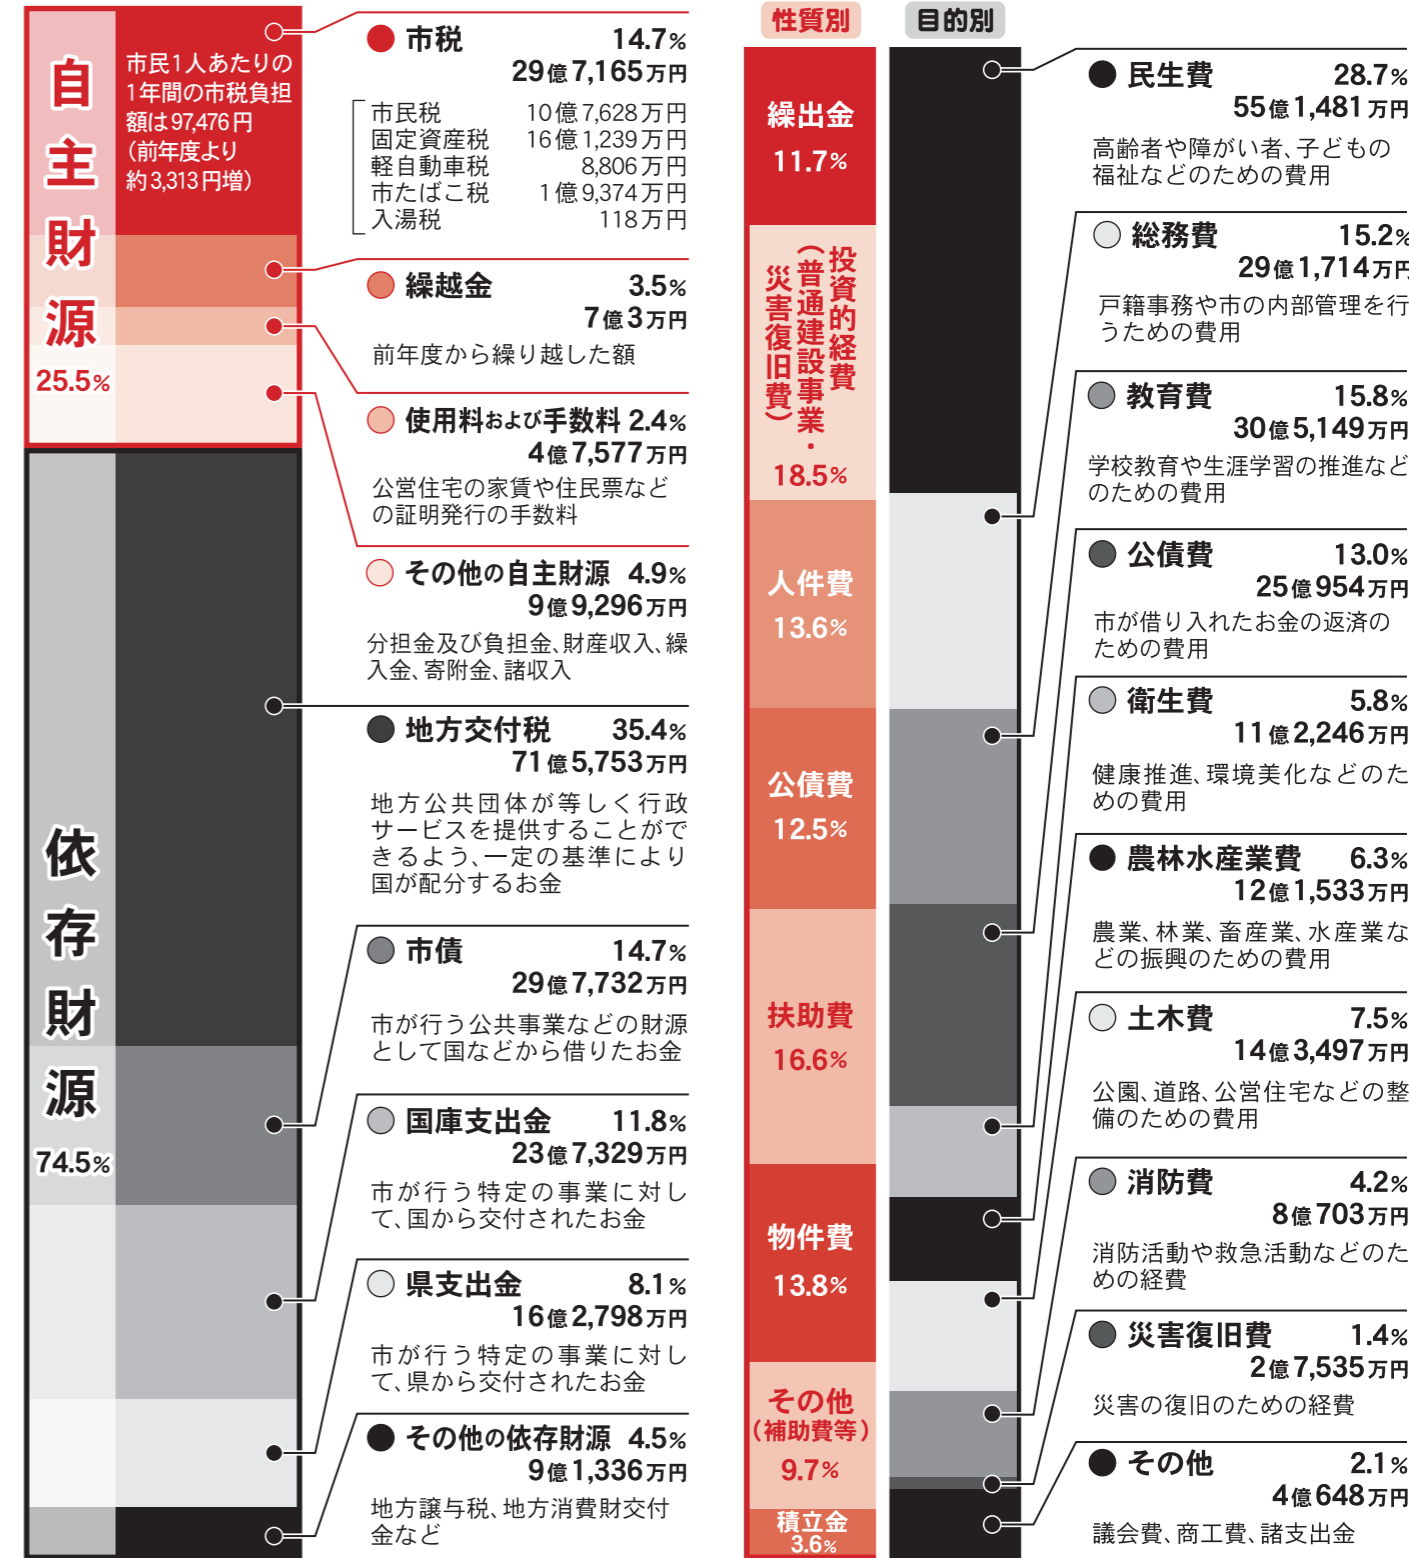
自主財源 25.5%

市民1人あたりの1年間の市税負担額は97,476円（前年度より約3,313円増）

市税 14.7%
29億7,165万円
市民税 10億7,628万円
固定資産税 16億1,239万円
軽自動車税 8,806万円
市たばこ税 1億9,374万円
入湯税 118万円

繰越金 3.5%
7億3万円
前年度から繰り越した額

使用料および手数料 2.4%
4億7,577万円
公営住宅の家賃や住民票などの証明発行の手数料

その他の自主財源 4.9%
9億9,296万円
分担金及び負担金、財産収入、繰入金、寄附金、諸収入

依存財源 74.5%

地方交付税 35.4%
71億5,753万円
地方公共団体が等しく行政サービスを提供することができるよう、一定の基準により国が配分するお金

市債 14.7%
29億7,732万円
市が行う公共事業などの財源として国などから借りたお金

国庫支出金 11.8%
23億7,329万円
市が行う特定の事業に対して、国から交付されたお金

県支出金 8.1%
16億2,798万円
市が行う特定の事業に対して、県から交付されたお金

その他の依存財源 4.5%
9億1,336万円
地方譲与税、地方消費財交付金など

性質別

繰出金 11.7%
投資的経費（普通建設事業・災害復旧費） 18.5%
人件費 13.6%
公債費 12.5%
扶助費 16.6%
物件費 13.8%
その他（補助費等） 9.7%
積立金 3.6%

目的別

民生費 28.7%
55億1,481万円
高齢者や障がい者、子どもの福祉などのための費用

総務費 15.2%
29億1,714万円
戸籍事務や市の内部管理を行うための費用

教育費 15.8%
30億5,149万円
学校教育や生涯学習の推進などのための費用

公債費 13.0%
25億954万円
市が借り入れたお金の返済のための費用

衛生費 5.8%
11億2,246万円
健康推進、環境美化などのための費用

農林水産業費 6.3%
12億1,533万円
農業、林業、畜産業、水産業などの振興のための費用

土木費 7.5%
14億3,497万円
公園、道路、公営住宅などの整備のための費用

消防費 4.2%
8億703万円
消防活動や救急活動などのための経費

災害復旧費 1.4%
2億7,535万円
災害の復旧のための経費

その他 2.1%
4億648万円
議会費、商工費、諸支出金